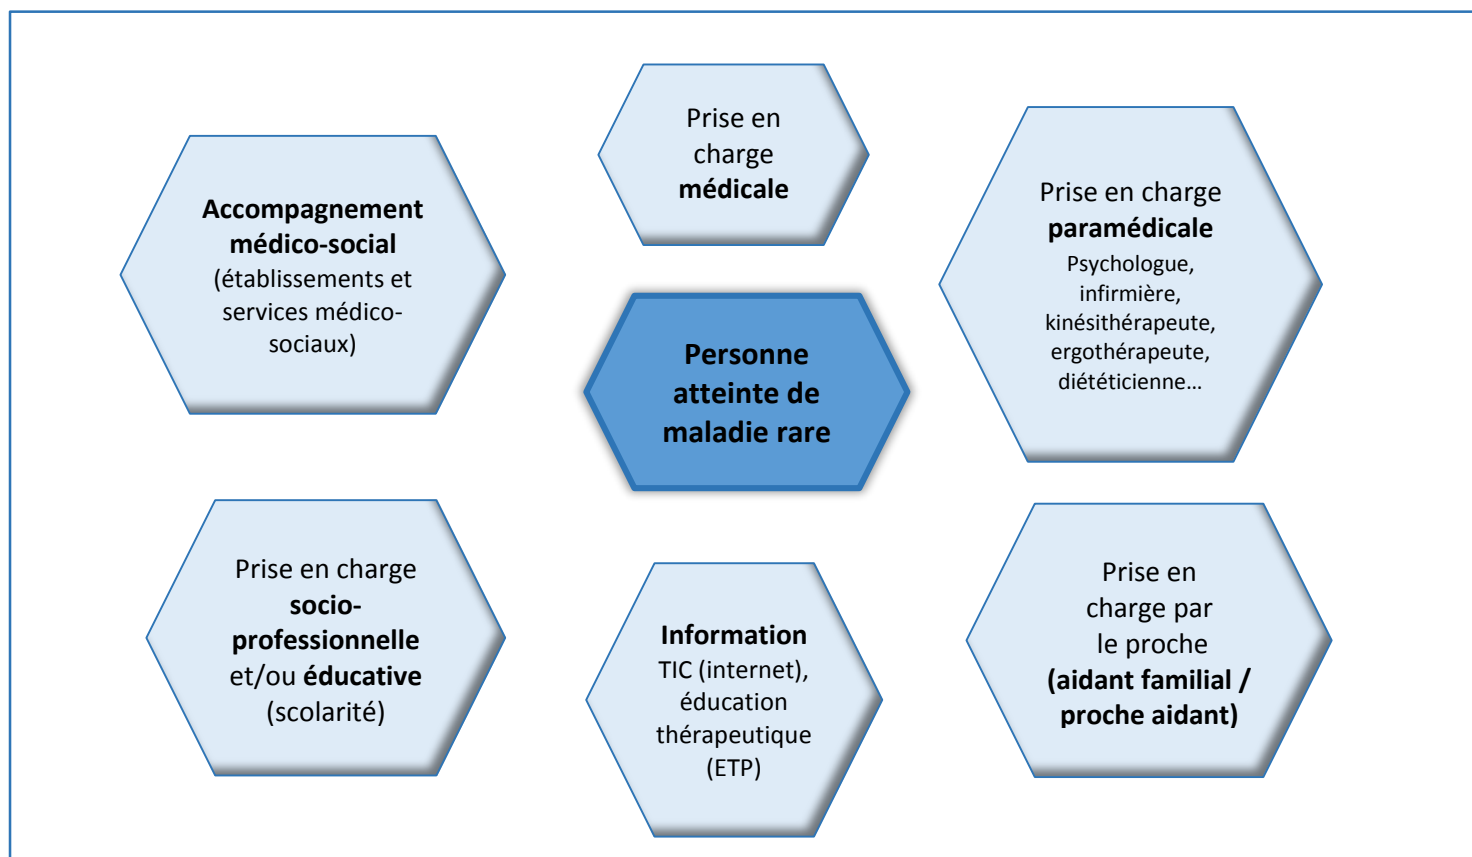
Prise en charge médicale

Accompagnement médico-social (établissements et services médico-sociaux)

Prise en charge paramédicale
Psychologue, infirmière, kinésithérapeute, ergothérapeute, diététicienne…

Personne atteinte de maladie rare

Prise en charge socio-professionnelle et/ou éducative (scolarité)

Information
TIC (internet), éducation thérapeutique (ETP)

Prise en charge par le proche (aidant familial / proche aidant)